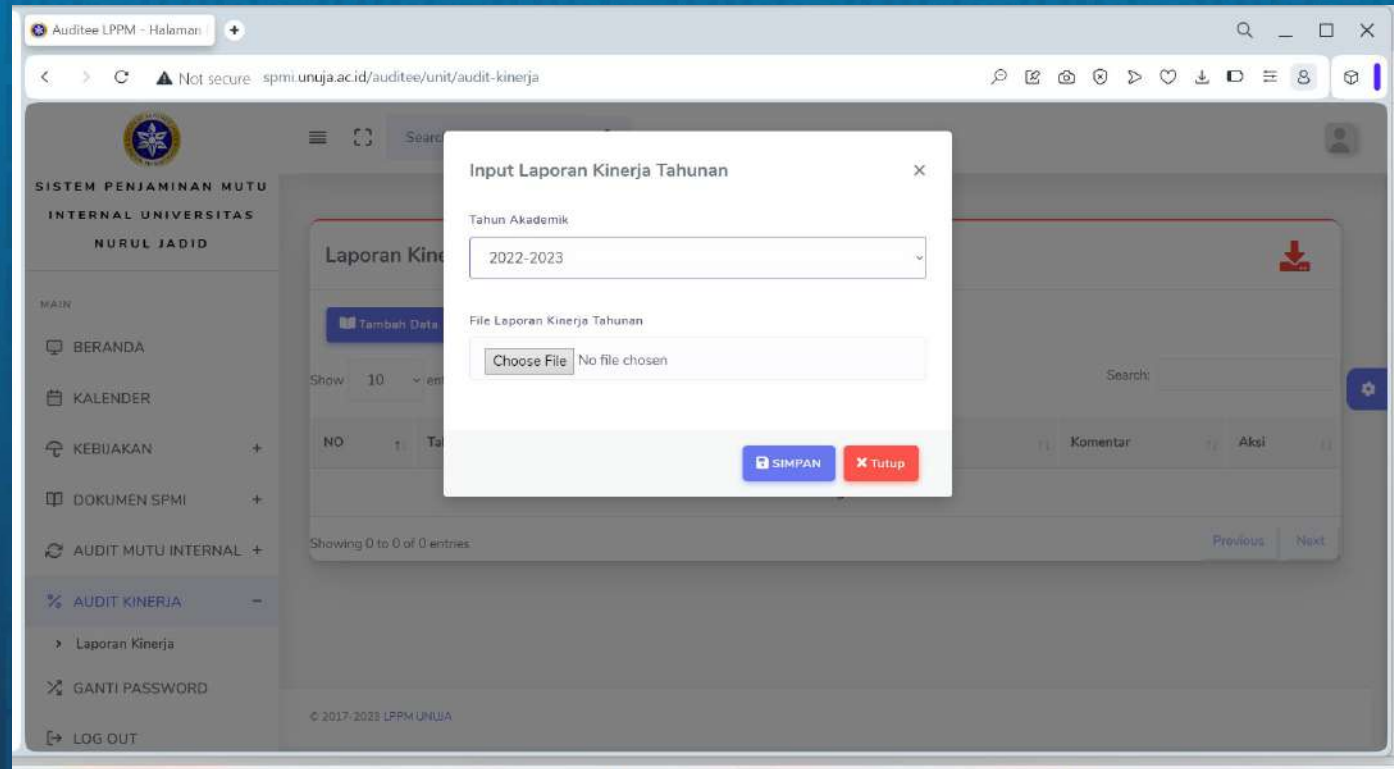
Auditee LPPM - Halaman

Not secure spmi.unuja.ac.id/auditee/unit/audit-kinerja

SISTEM PENJAMINAN MUTU INTERNAL UNIVERSITAS NURUL JADID

MAIN

BERANDA

KALENDER

KEBIJAKAN +

DOKUMEN SPMI +

AUDIT MUTU INTERNAL +

AUDIT KINERJA −

Laporan Kinerja

GANTI PASSWORD

LOG OUT

Searc

Laporan Kine

Tambah Data

Show 10 en

Search:

NO Ta

Komentar Aksi

Showing 0 to 0 of 0 entries

Previous Next

© 2017-2023 LPPM UNUJA

Input Laporan Kinerja Tahunan

×

Tahun Akademik

2022-2023

File Laporan Kinerja Tahunan

Choose File No file chosen

SIMPAN

Tutup